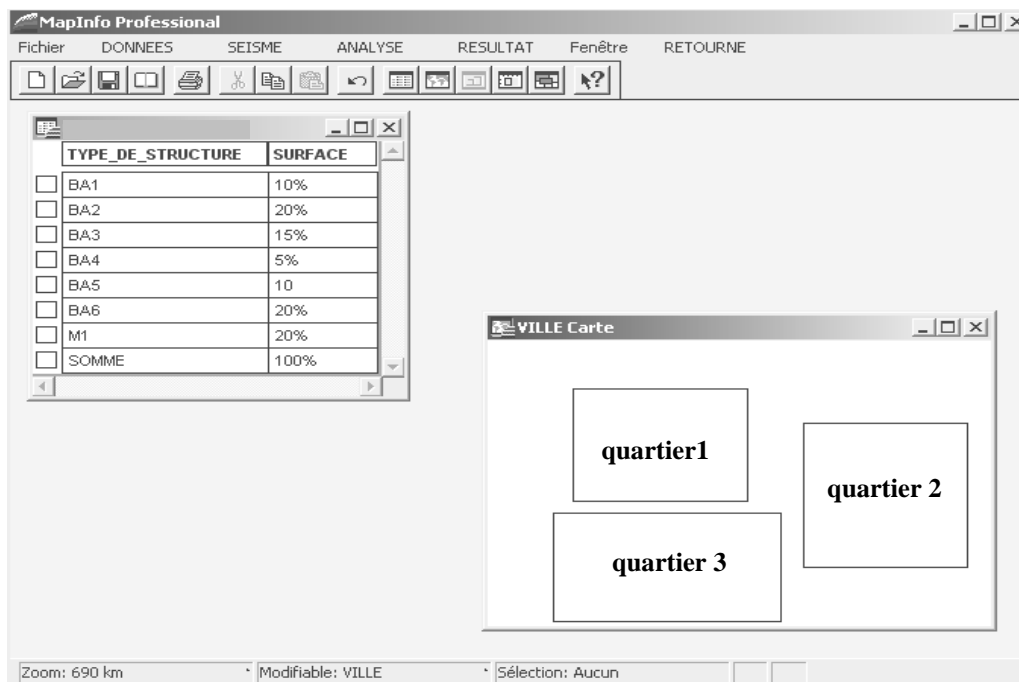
MapInfo Professional

Fichier DONNEES SEISME ANALYSE RESULTAT Fenêtre RETOURNE

| TYPE_DE_STRUCTURE | SURFACE |
|---|---|
| BA1 | 10% |
| BA2 | 20% |
| BA3 | 15% |
| BA4 | 5% |
| BA5 | 10 |
| BA6 | 20% |
| M1 | 20% |
| SOMME | 100% |

VILLE Carte

quartier1

quartier 2

quartier 3

Zoom: 690 km

Modifiable: VILLE

Sélection: Aucun